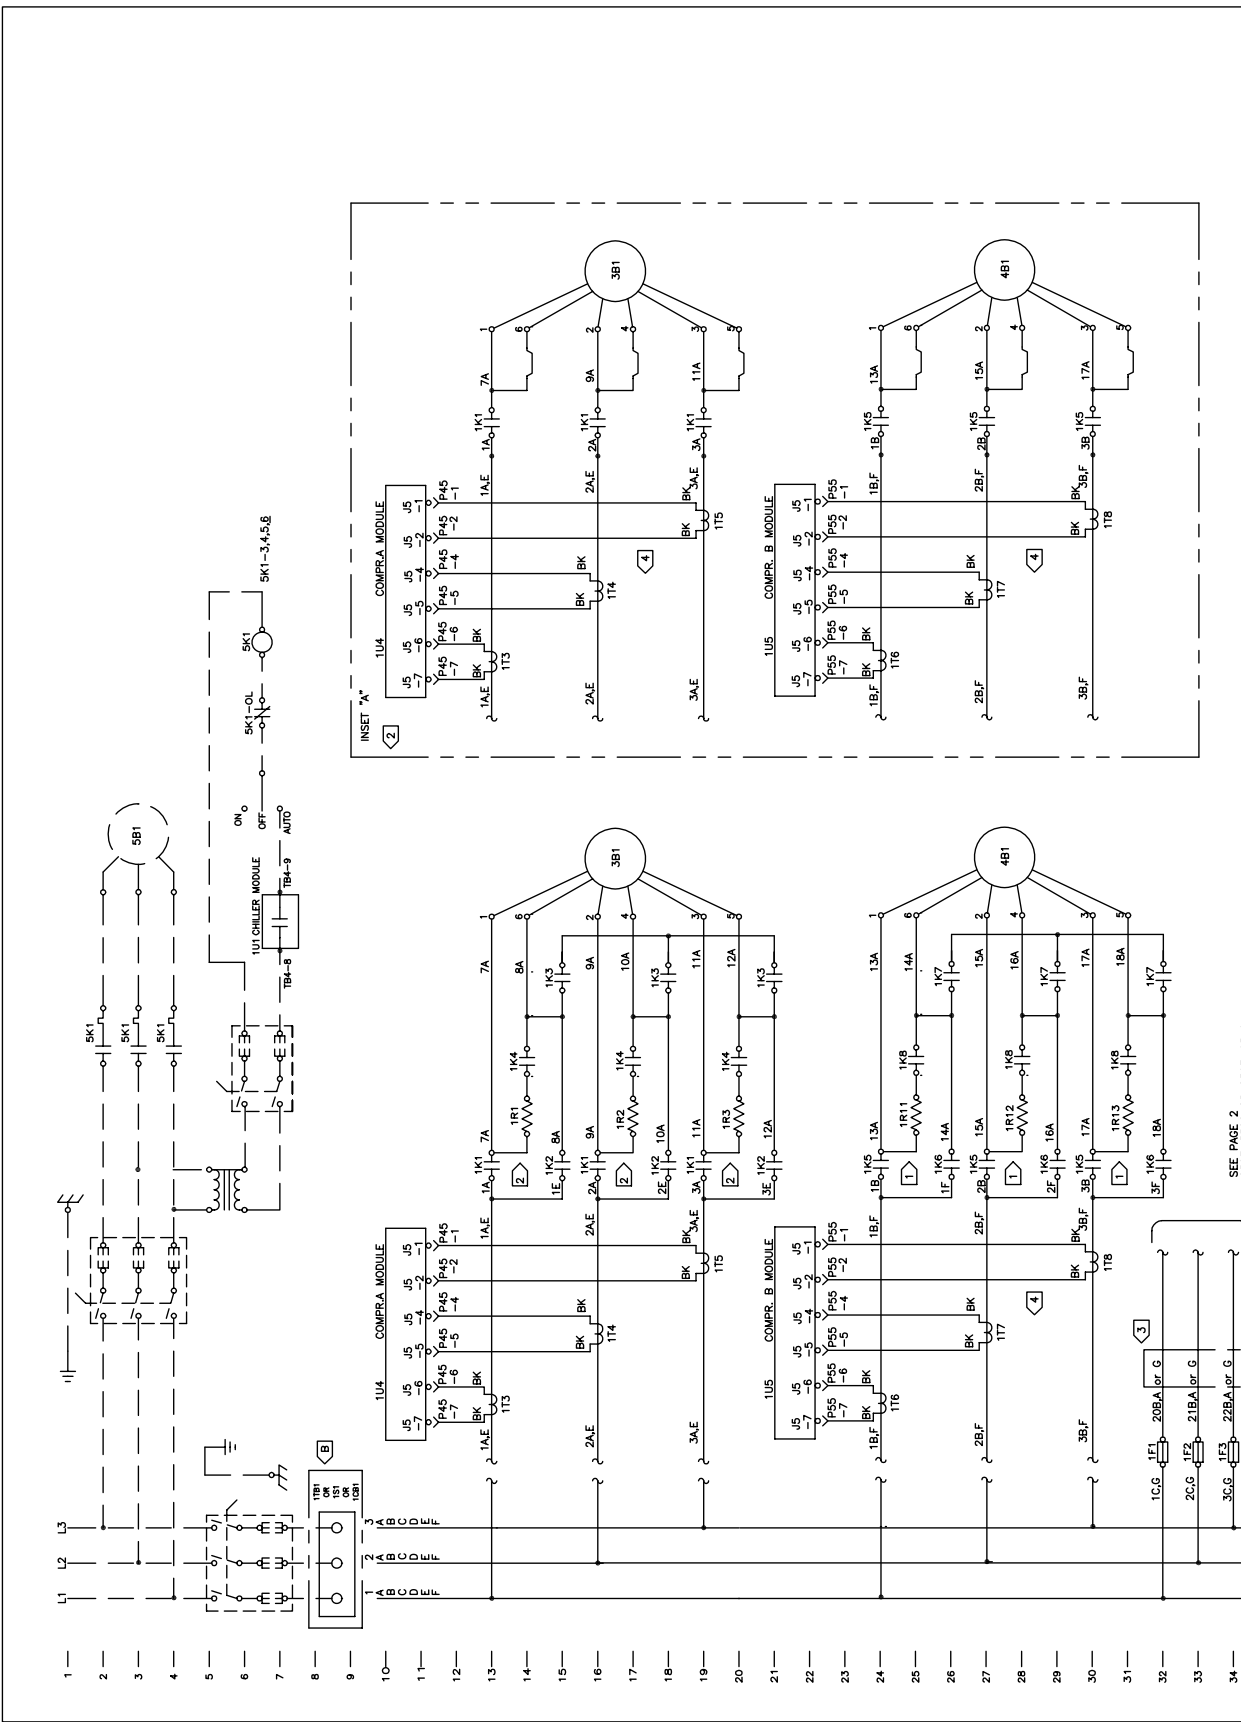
1
2
3
4
5
6
7
8
9
10
11
12
13
14
15
16
17
18
19
20
21
22
23
24
25
26
27
28
29
30
31
32
33
34

L1
L2
L3

1TB1 OR 1S1 OR 1CB1

B

1 A B C D E F
2 A B C D E F
3 A B C D E F

5K1
5K1
5K1

5B1

1U1 CHILLER MODULE
TB4-8
TB4-9

ON
OFF
AUTO

5K1-OL
5K1
5K1-3,4,5,6

1U4
COMPR.A MODULE
J5 -7 P45 -7
J5 -6 P45 -6
J5 -5 P45 -5
J5 -4 P45 -4
J5 -2 P45 -2
J5 -1 P45 -1
BK BK 1T3
BK BK 1T4
BK BK 1T5
1A,E
2A,E
3A,E
1K1 1A 7A
1K2 1E 8A
1K1 2A 9A
1K2 2E 10A
1K1 3A 11A
1K2 3E 12A
2
1R1 1K4
1R2 1K4
1R3 1K4
1K3
1K3
1K3
7A 8A 9A 10A 11A 12A
1 6 2 4 3 5
3B1

1U5
COMPR. B MODULE
J5 -7 P55 -7
J5 -6 P55 -6
J5 -5 P55 -5
J5 -4 P55 -4
J5 -2 P55 -2
J5 -1 P55 -1
BK BK 1T6
BK BK 1T7
BK BK 1T8
4
1B,F
2B,F
3B,F
1K5 1B 13A
1K6 1F 14A
1K5 2B 15A
1K6 2F 16A
1K5 3B 17A
1K6 3F 18A
1
1R11 1K8
1R12 1K8
1R13 1K8
1K7
1K7
1K7
13A 14A 15A 16A 17A 18A
1 6 2 4 3 5
4B1

1F1 1C,G 20B,A or G
1F2 2C,G 21B,A or G
1F3 3C,G 22B,A or G
3
SEE PAGE 2

INSET "A"
2
1U4
COMPR.A MODULE
J5 -7 P45 -7
J5 -6 P45 -6
J5 -5 P45 -5
J5 -4 P45 -4
J5 -2 P45 -2
J5 -1 P45 -1
BK BK 1T3
BK BK 1T4
BK BK 1T5
4
1A,E
2A,E
3A,E
1K1 1A 7A
1K1 2A 9A
1K1 3A 11A
1 6 2 4 3 5
3B1

1U5
COMPR. B MODULE
J5 -7 P55 -7
J5 -6 P55 -6
J5 -5 P55 -5
J5 -4 P55 -4
J5 -2 P55 -2
J5 -1 P55 -1
BK BK 1T6
BK BK 1T7
BK BK 1T8
4
1B,F
2B,F
3B,F
1K5 1B 13A
1K5 2B 15A
1K5 3B 17A
1 6 2 4 3 5
4B1